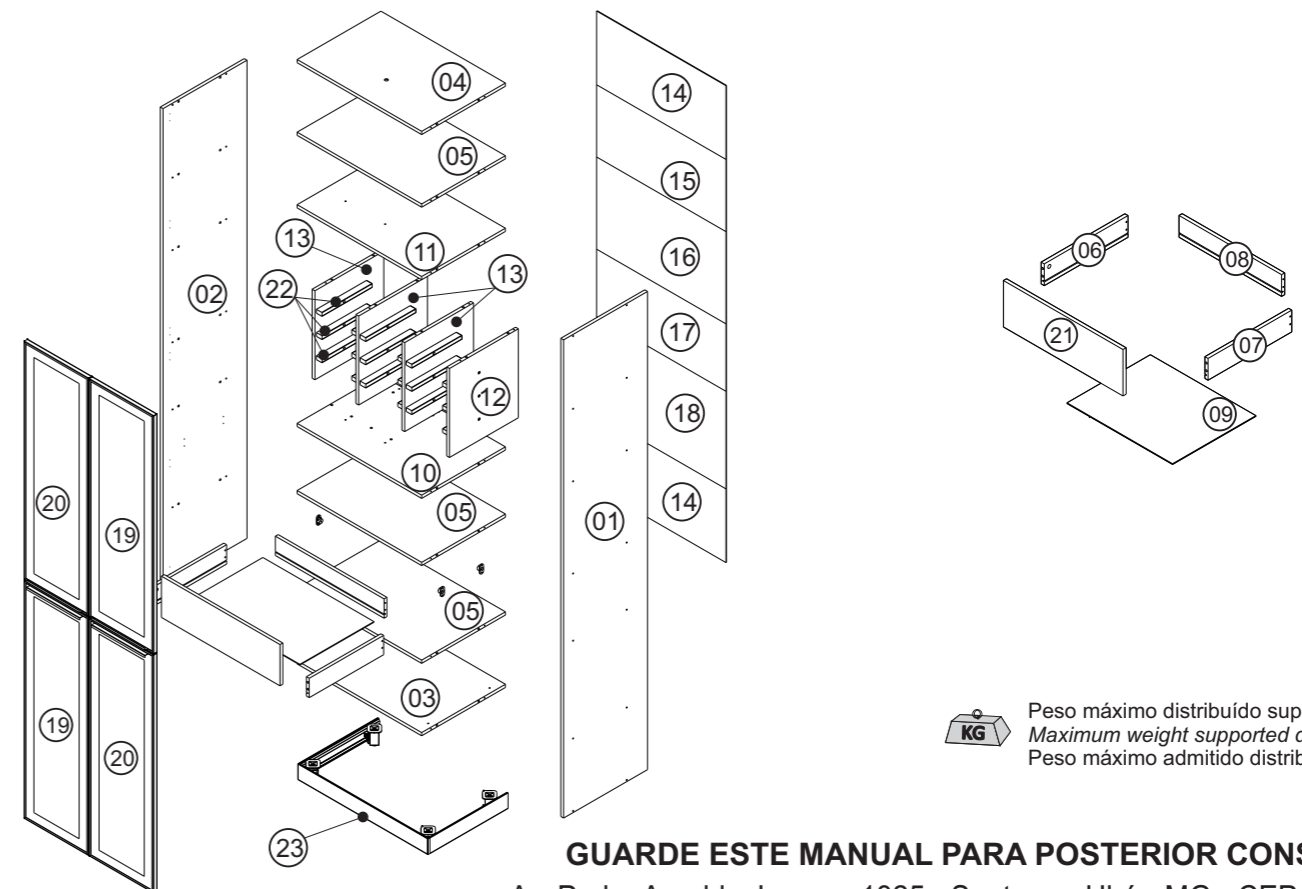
04

05

13

11

22

13

02

12

10

05

05

03

20

19

19

20

23

14

15

16

17

18

14

01

06

08

21

07

09

KG

Peso máximo distribuído sup
Maximum weight supported c
Peso máximo admitido distrib

GUARDE ESTE MANUAL PARA POSTERIOR CONS

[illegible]